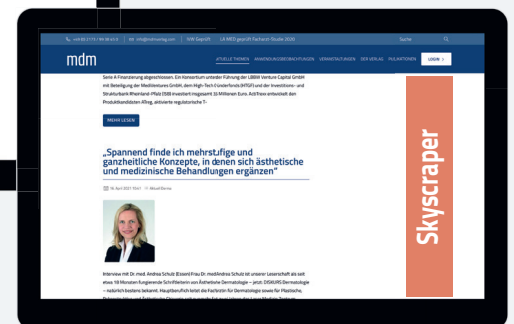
+49 82 21 73 / 49 36 a0 0 | info@mdmverlag.com | IVW-Geprüft | LA MED geprüft Fachzeit-Studie 2020 | Suche

mdm

AKTUELLE THEMEN | ANWENDUNGSBEOBACHTUNGEN | VERANSTALTUNGEN | DER VERLAG | PUBLIKATIONEN | LOGIN

Serie A Finanzierung abgeschlossen. Ein Konsortium unterder Führung der LBBW Venture Capital GmbH mit Beteiligung der MedVentures GmbH, dem High-Tech Gründerfonds (HTGF) und der Investitions- und Strukturbank Rheinland-Pfalz (ISB) investiert insgesamt 10 Millionen Euro. ActiTrexx entwickelt den Produktkandidaten ATreg, aktivierte regulatorische T-

MEHR LESEN

„Spannend finde ich mehrstufige und ganzheitliche Konzepte, in denen sich ästhetische und medizinische Behandlungen ergänzen"

16. April 2021 10:41 | Mikaël Binder

Interview mit Dr. med. Andrea Schulz (Essen) Frau Dr. med. Andrea Schulz ist unserer Leserschaft als seit etwa 18 Monaten fungierende Schriftleiterin von Ästhetische Dermatologie – jetzt: DISKURS Dermatologie – natürlich bestens bekannt. Hauptberuflich leitet die Fachärztin für Dermatologie sowie für Plastische, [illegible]

Skyscraper